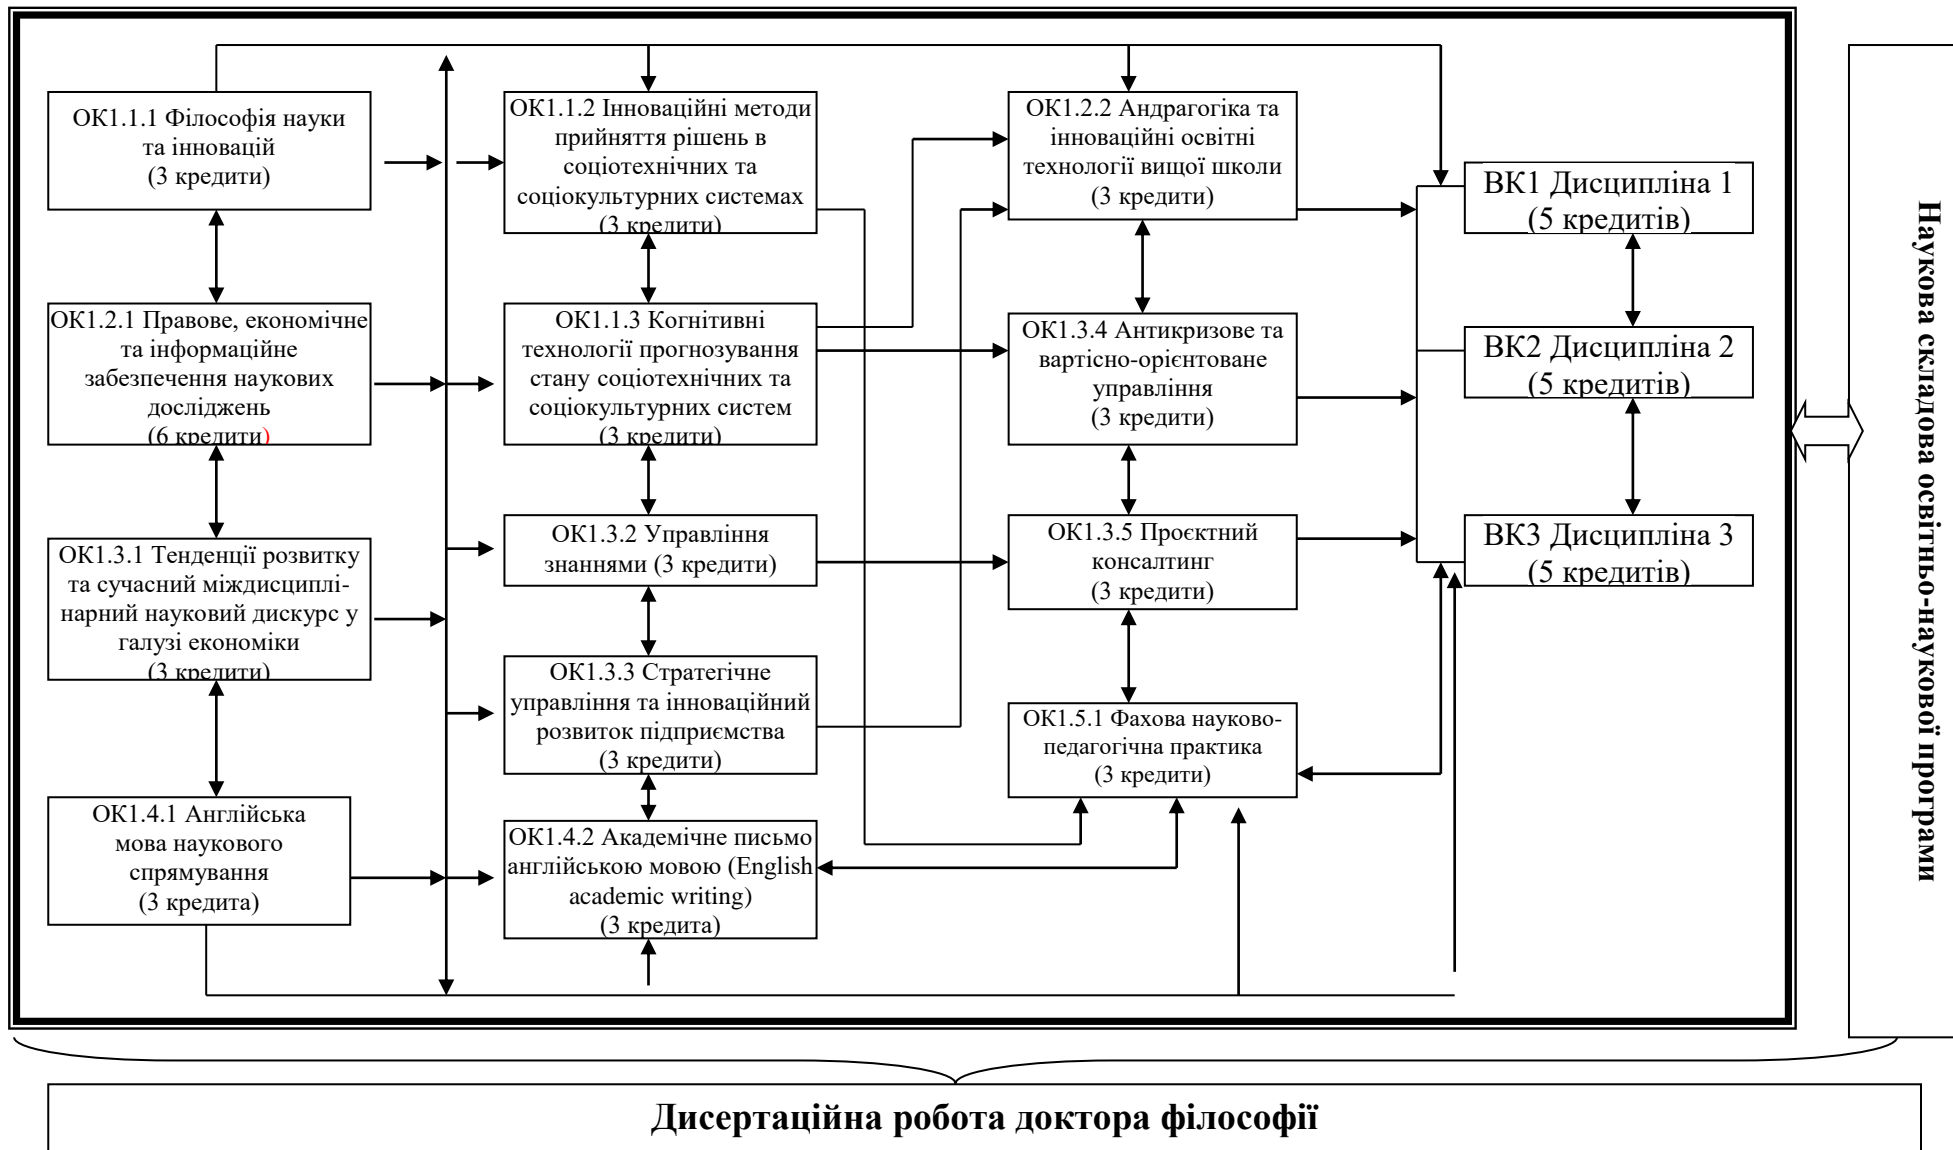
ОК1.1.1 Філософія науки та інновацій (3 кредити)

ОК1.2.1 Правове, економічне та інформаційне забезпечення наукових досліджень (6 кредити)

ОК1.3.1 Тенденції розвитку та сучасний міждисциплінарний науковий дискурс у галузі економіки (3 кредити)

ОК1.4.1 Англійська мова наукового спрямування (3 кредита)

ОК1.1.2 Інноваційні методи прийняття рішень в соціотехнічних та соціокультурних системах (3 кредити)

ОК1.1.3 Когнітивні технології прогнозування стану соціотехнічних та соціокультурних систем (3 кредити)

ОК1.3.2 Управління знаннями (3 кредити)

ОК1.3.3 Стратегічне управління та інноваційний розвиток підприємства (3 кредити)

ОК1.4.2 Академічне письмо англійською мовою (English academic writing) (3 кредита)

ОК1.2.2 Андрагогіка та інноваційні освітні технології вищої школи (3 кредити)

ОК1.3.4 Антикризове та вартісно-орієнтоване управління (3 кредити)

ОК1.3.5 Проєктний консалтинг (3 кредити)

ОК1.5.1 Фахова науково-педагогічна практика (3 кредити)

ВК1 Дисципліна 1 (5 кредитів)

ВК2 Дисципліна 2 (5 кредитів)

ВК3 Дисципліна 3 (5 кредитів)

Наукова складова освітньо-наукової програми

Дисертаційна робота доктора філософії